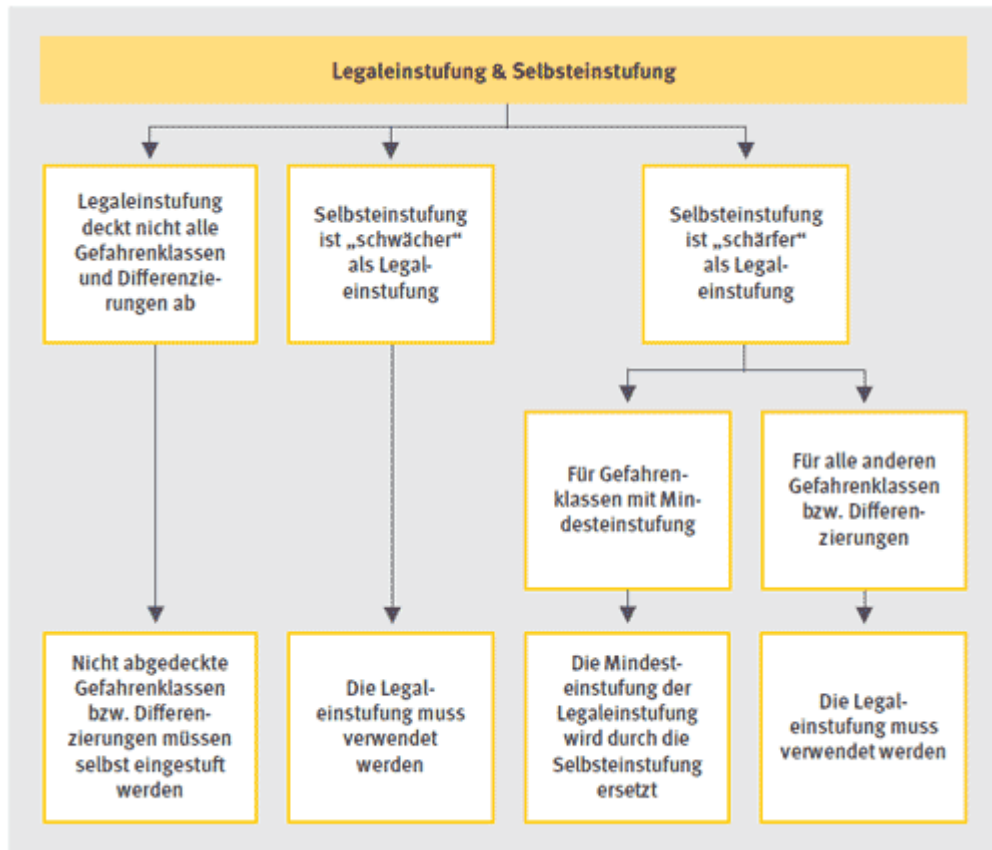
Legaleinstufung & Selbsteinstufung

Legaleinstufung deckt nicht alle Gefahrenklassen und Differenzierungen ab

Selbsteinstufung ist „schwächer“ als Legaleinstufung

Selbsteinstufung ist „schärfer“ als Legaleinstufung

Für Gefahrenklassen mit Mindesteinstufung

Für alle anderen Gefahrenklassen bzw. Differenzierungen

Nicht abgedeckte Gefahrenklassen bzw. Differenzierungen müssen selbst eingestuft werden

Die Legaleinstufung muss verwendet werden

Die Mindesteinstufung der Legaleinstufung wird durch die Selbsteinstufung ersetzt

Die Legaleinstufung muss verwendet werden